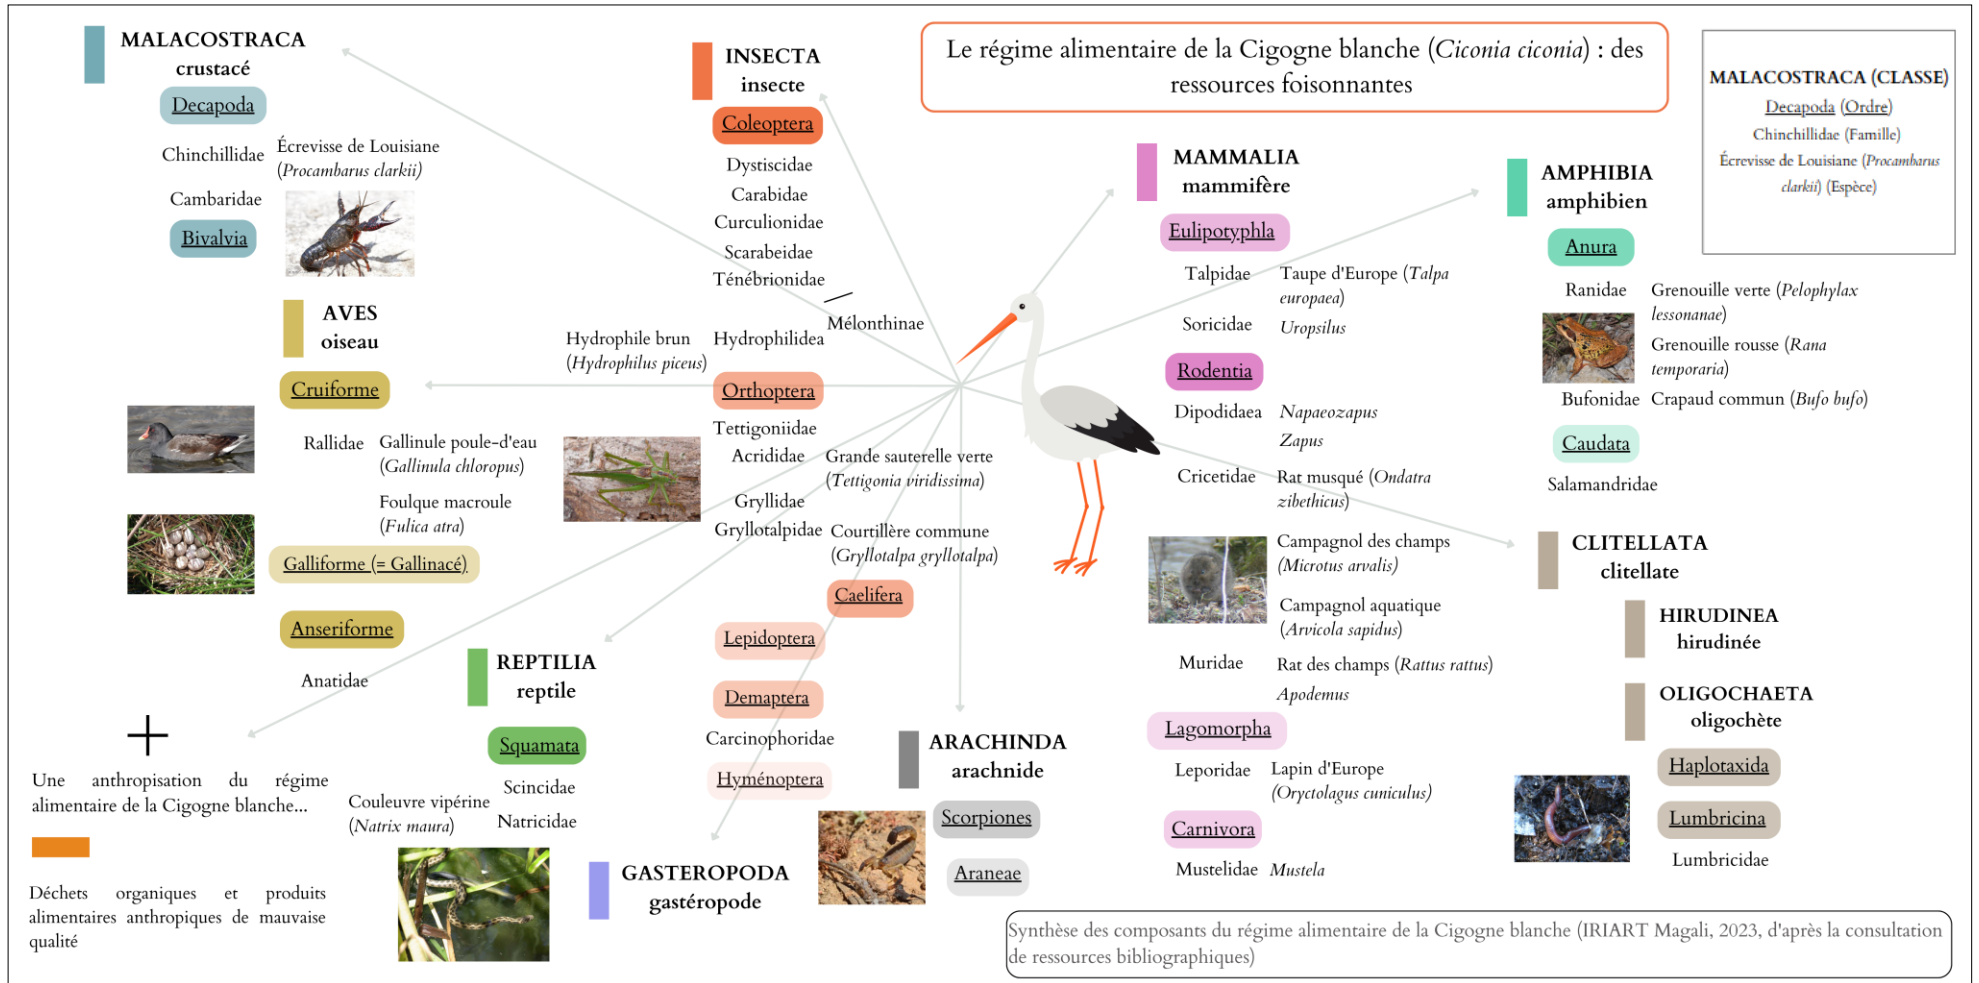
Le régime alimentaire de la Cigogne blanche (*Ciconia ciconia*) : des ressources foisonnantes

MALACOSTRACA (CLASSE)
Decapoda (Ordre)
Chinchillidae (Famille)
Écrevisse de Louisiane (*Procambarus clarkii*) (Espèce)

MALACOSTRACA
crustacé
Decapoda
Chinchillidae
Écrevisse de Louisiane (*Procambarus clarkii*)
Cambaridae
Bivalvia

INSECTA
insecte
Coleoptera
Dysticidae
Carabidae
Curculionidae
Scarabeidae
Ténébrionidae
Mélonthinae
Hydrophile brun (*Hydrophilus piceus*)
Hydrophilidea
Orthoptera
Tettigoniidae
Acrididae
Grande sauterelle verte (*Tettigonia viridissima*)
Gryllidae
Gryllotalpidae
Courtillère commune (*Gryllotalpa gryllotalpa*)
Caelifera
Lepidoptera
Demaptera
Carcinophoridae
Hyménoptera

AVES
oiseau
Cruiforme
Rallidae
Gallinule poule-d'eau (*Gallinula chloropus*)
Foulque macroule (*Fulica atra*)
Galliforme (= Gallinacé)
Anseriforme
Anatidae

REPTILIA
reptile
Squamata
Scincidae
Couleuvre vipérine (*Natrix maura*)
Natricidae

GASTEROPODA
gastéropode

ARACHINDA
arachnide
Scorpiones
Araneae

MAMMALIA
mammifère
Eulipotyphla
Talpidae
Taupe d'Europe (*Talpa europaea*)
Soricidae
*Uropsilus*
Rodentia
Dipodidaea
*Napaeozapus*
*Zapus*
Cricetidae
Rat musqué (*Ondatra zibethicus*)
Campagnol des champs (*Microtus arvalis*)
Campagnol aquatique (*Arvicola sapidus*)
Muridae
Rat des champs (*Rattus rattus*)
*Apodemus*
Lagomorpha
Leporidae
Lapin d'Europe (*Oryctolagus cuniculus*)
Carnivora
Mustelidae
*Mustela*

AMPHIBIA
amphibien
Anura
Ranidae
Grenouille verte (*Pelophylax lessonanae*)
Grenouille rousse (*Rana temporaria*)
Bufonidae
Crapaud commun (*Bufo bufo*)
Caudata
Salamandridae

CLITELLATA
clitellate
HIRUDINEA
hirudinée
OLIGOCHAETA
oligochète
Haplotaxida
Lumbricina
Lumbricidae

+
Une anthropisation du régime alimentaire de la Cigogne blanche...

Déchets organiques et produits alimentaires anthropiques de mauvaise qualité

Synthèse des composants du régime alimentaire de la Cigogne blanche (IRIART Magali, 2023, d'après la consultation de ressources bibliographiques)